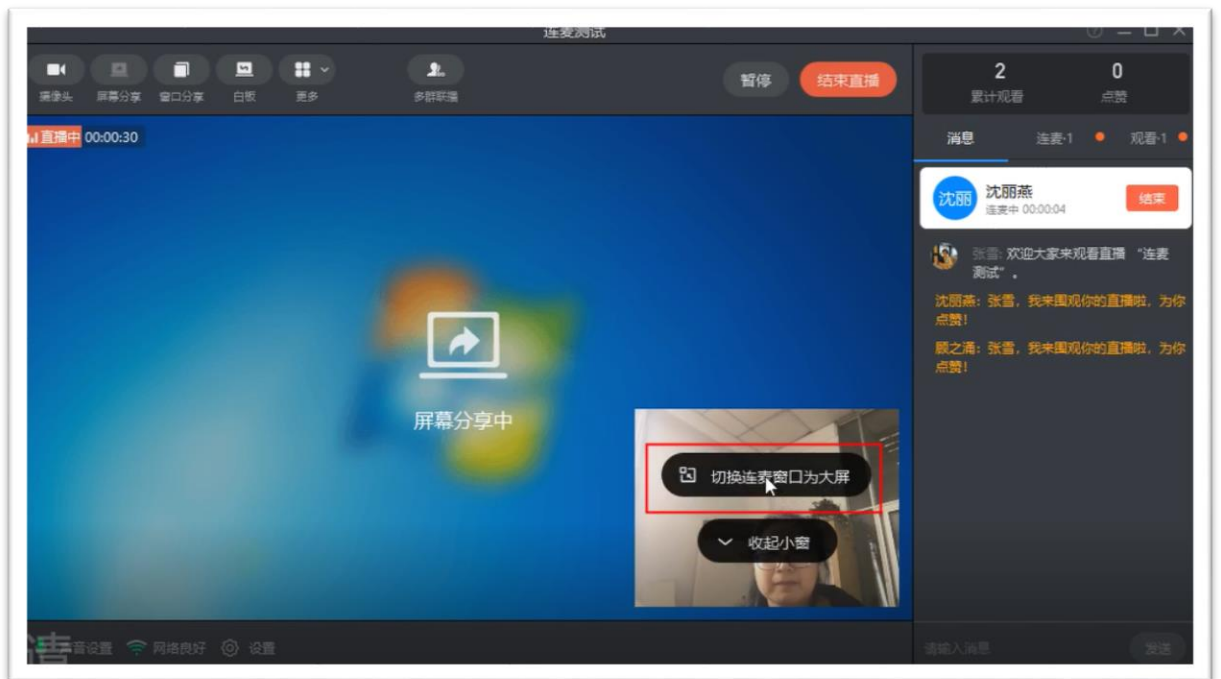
连麦测试

摄像头 屏幕分享 窗口分享 白板 更多 多群联播

暂停 结束直播

2
累计观看

0
点赞

直播中 00:00:30

消息 连麦·1 观看·1

沈丽 沈丽燕
连麦中 00:00:04
结束

张雪: 欢迎大家来观看直播 "连麦测试"。

沈丽燕: 张雪, 我来围观你的直播啦, 为你点赞!

顾之涌: 张雪, 我来围观你的直播啦, 为你点赞!

屏幕分享中

切换连麦窗口为大屏

收起小窗

音设置 网络良好 设置

请输入消息

发送